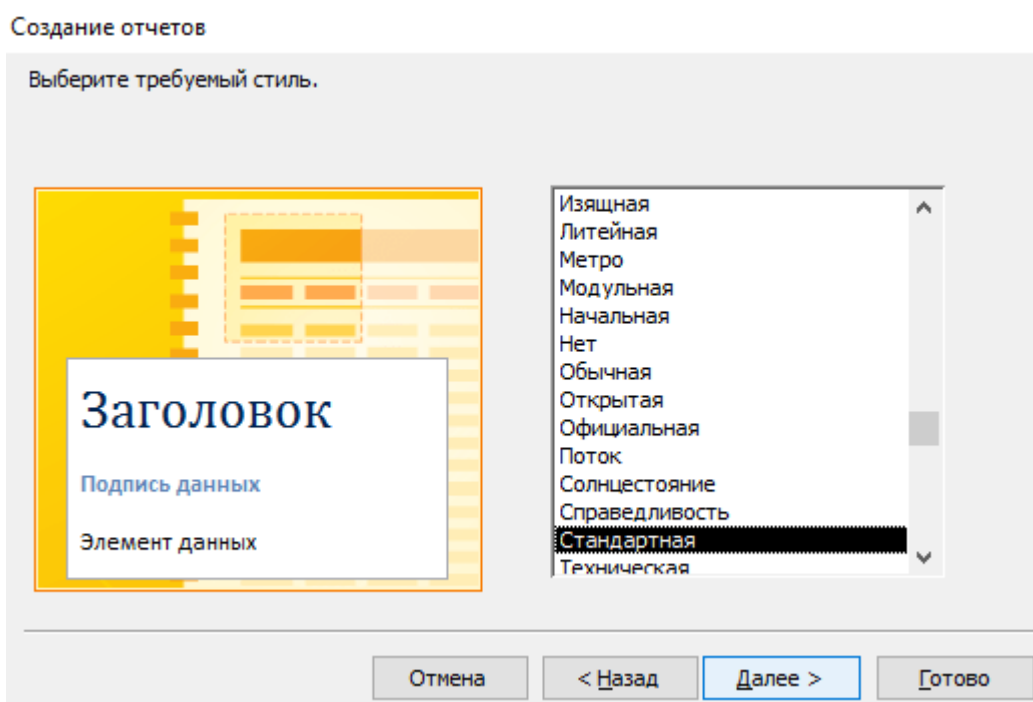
Создание отчетов

Выберите требуемый стиль.

Заголовок

Подпись данных

Элемент данных

Изящная
Литейная
Метро
Модульная
Начальная
Нет
Обычная
Открытая
Официальная
Поток
Солнцестояние
Справедливость
Стандартная
Техническая

Отмена
< Назад
Далее >
Готово